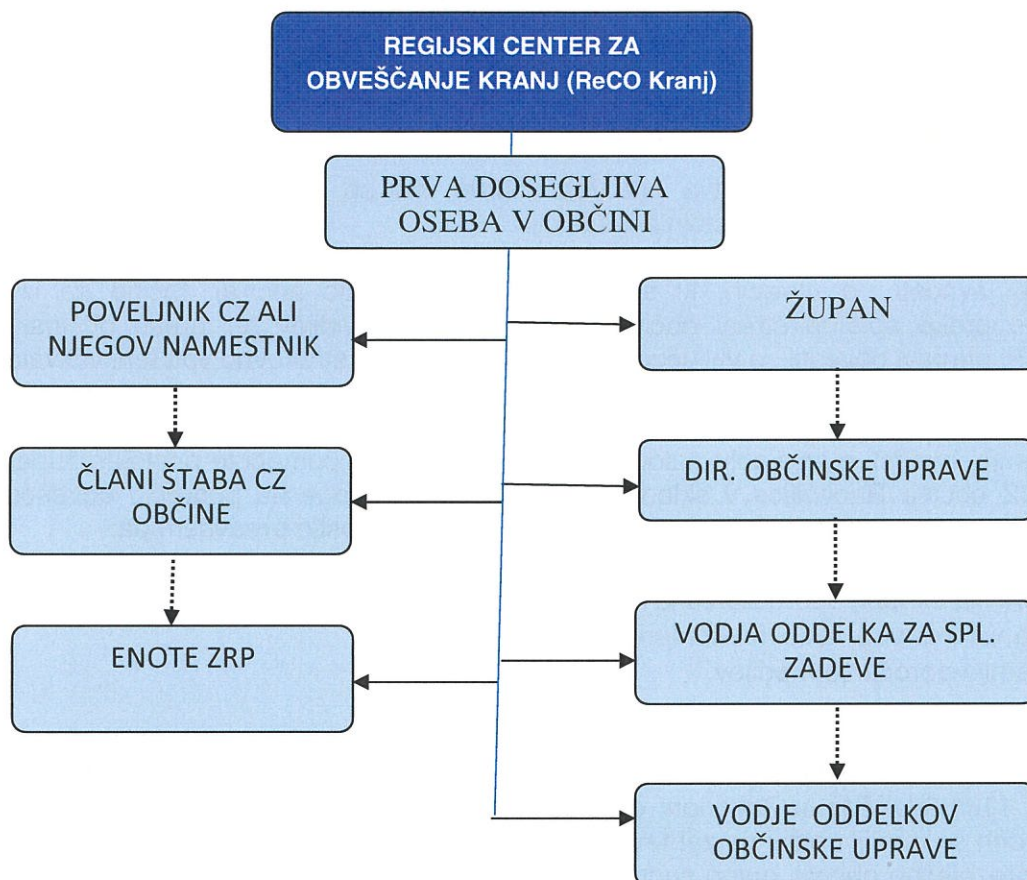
REGIJSKI CENTER ZA OBVEŠČANJE KRANJ (ReCO Kranj)

PRVA DOSEGLJIVA OSEBA V OBČINI

POVELJNIK CZ ALI NJEGOV NAMESTNIK

ČLANI ŠTABA CZ OBČINE

ENOTE ZRP

ŽUPAN

DIR. OBČINSKE UPRAVE

VODJA ODDELKA ZA SPL. ZADEVE

VODJE ODDELKOV OBČINSKE UPRAVE